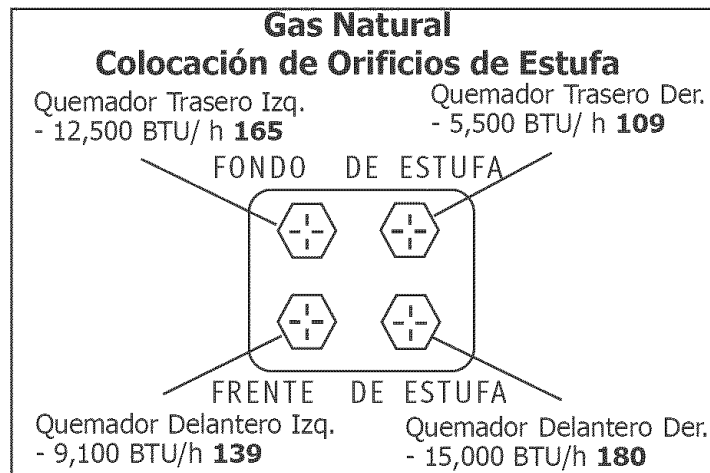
Gas Natural
Colocación de Orificios de Estufa

Quemador Trasero Izq.
- 12,500 BTU/ h **165**

Quemador Trasero Der.
- 5,500 BTU/ h **109**

FONDO DE ESTUFA

FRENTE DE ESTUFA

Quemador Delantero Izq.
- 9,100 BTU/h **139**

Quemador Delantero Der.
- 15,000 BTU/h **180**